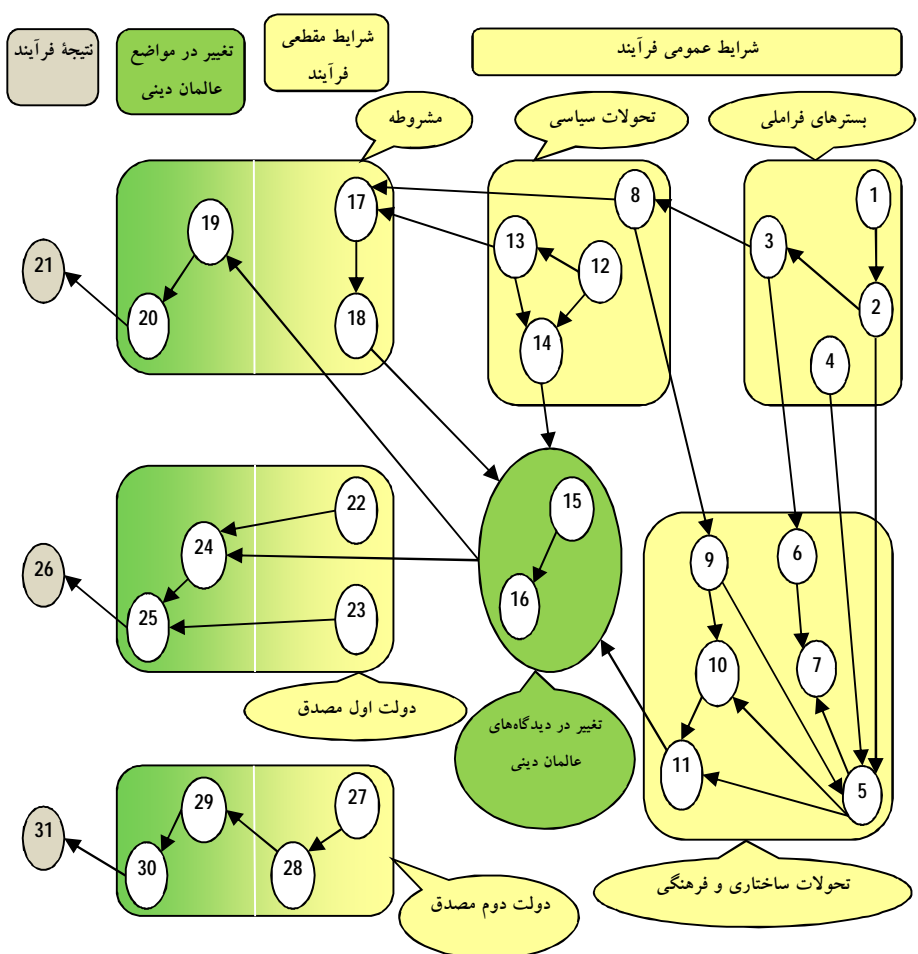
نتیجهٔ فرآیند

تغییر در مواضع عالمان دینی

شرایط مقطعی فرآیند

شرایط عمومی فرآیند

مشروطه

تحولات سیاسی

بسترهای فراملی

1
2
3
4
8
12
13
14
17
18
19
20
21

15
16

تغییر در دیدگاه‌های عالمان دینی

22
23
24
25
26

دولت اول مصدق

6
7
9
10
11
5

تحولات ساختاری و فرهنگی

27
28
29
30
31

دولت دوم مصدق